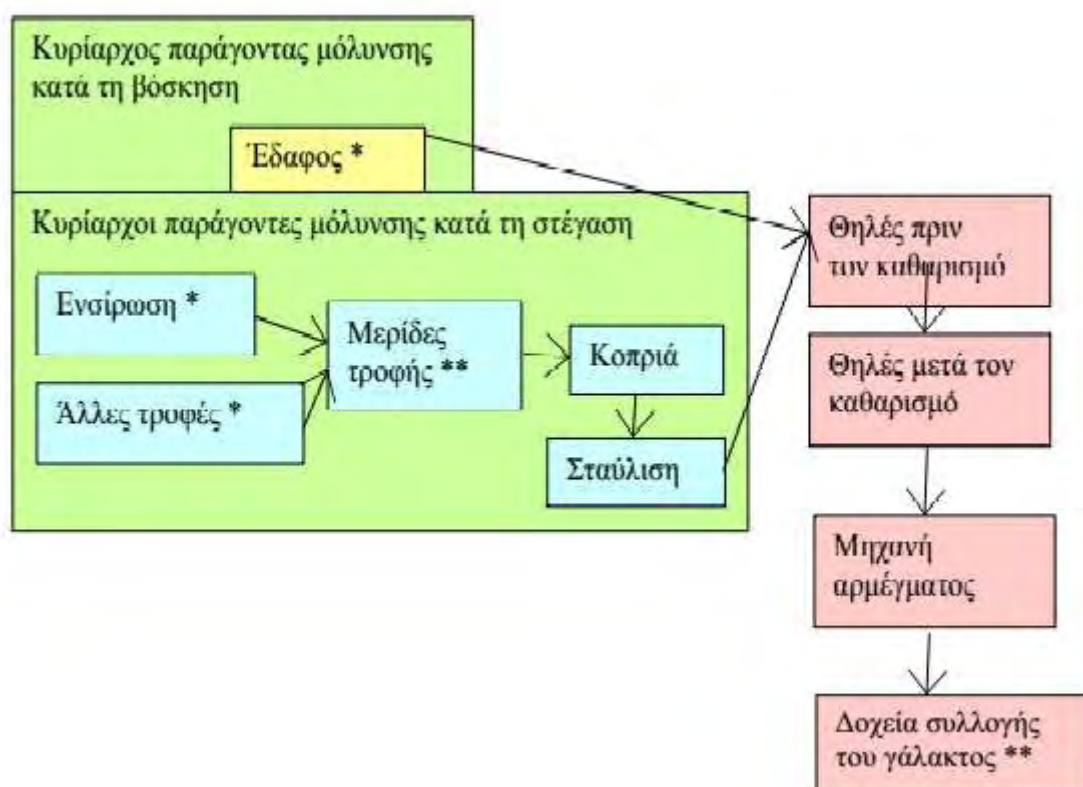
Κυρίαρχος παράγοντας μόλυνσης κατά τη βόσκηση

Έδαφος *

Κυρίαρχοι παράγοντες μόλυνσης κατά τη στέγαση

Ενσίρωση *

Άλλες τροφές *

Μερίδες τροφής **

Κοπριά

Σταύλιση

Θηλές πριν των καθαρισμό

Θηλές μετά τον καθαρισμό

Μηχανή αρμέγματος

Δοχεία συλλογής του γάλακτος **